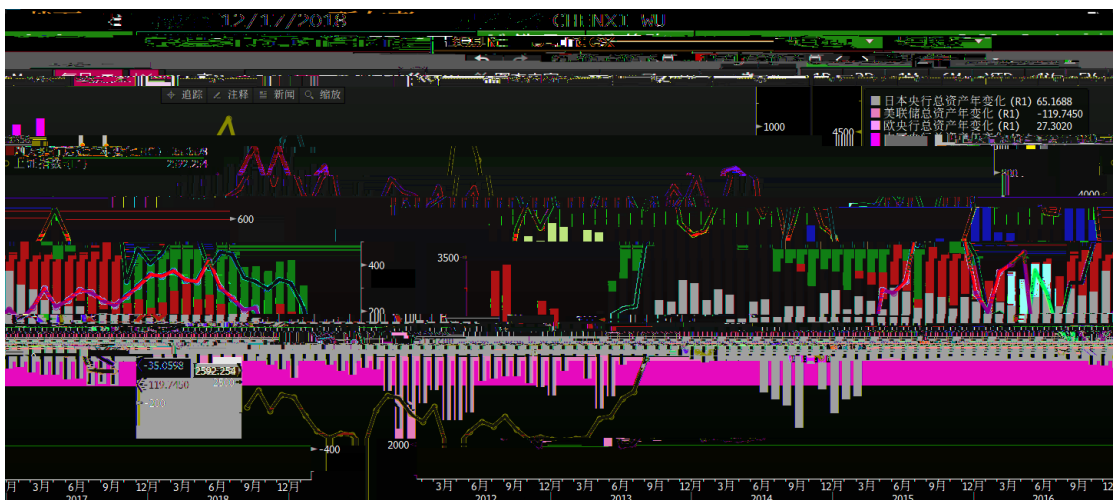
12/17/2018 CHENXI WU

追踪 注释 新闻 缩放

日本央行总资产年变化 (R1) 65.1688
美联储总资产年变化 (R1) -119.7450
欧央行总资产年变化 (R1) 27.3020

1000
4500
600
400
3500
200
-35.0598
2582.254
-119.7450
-200
-400
2000
4000

月 3月 6月 9月 12月 3月 6月 9月 12月
2017 2018
3月 6月 9月 12月 3月 6月 9月 12月 3月 6月 9月 12月 3月 6月 9月 12月 3月 6月 9月 12
2012 2013 2014 2015 2016